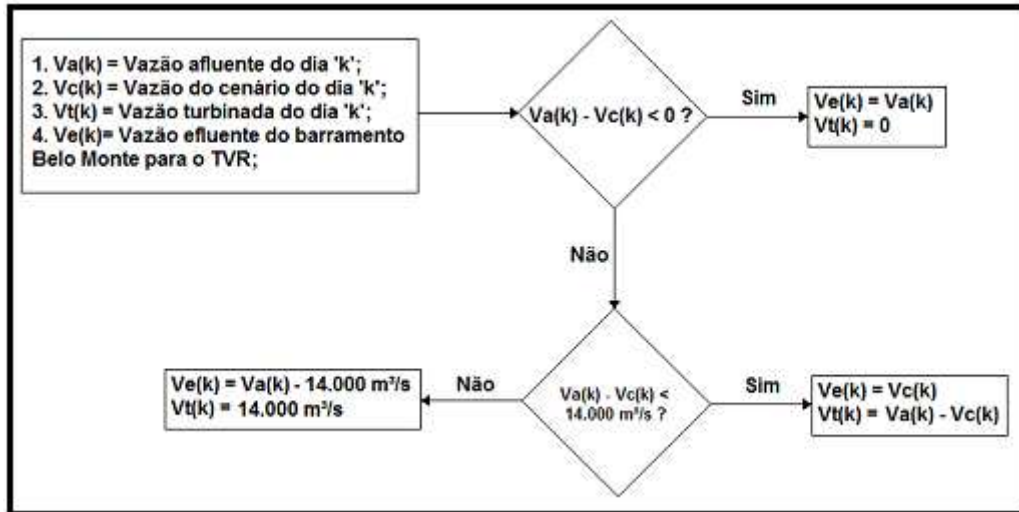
1. Va(k) = Vazão afluente do dia 'k';
2. Vc(k) = Vazão do cenário do dia 'k';
3. Vt(k) = Vazão turbinada do dia 'k';
4. Ve(k)= Vazão efluente do barramento Belo Monte para o TVR;

Va(k) - Vc(k) < 0 ?

Sim

Ve(k) = Va(k)
Vt(k) = 0

Não

Va(k) - Vc(k) < 14.000 m³/s ?

Não

Ve(k) = Va(k) - 14.000 m³/s
Vt(k) = 14.000 m³/s

Sim

Ve(k) = Vc(k)
Vt(k) = Va(k) - Vc(k)